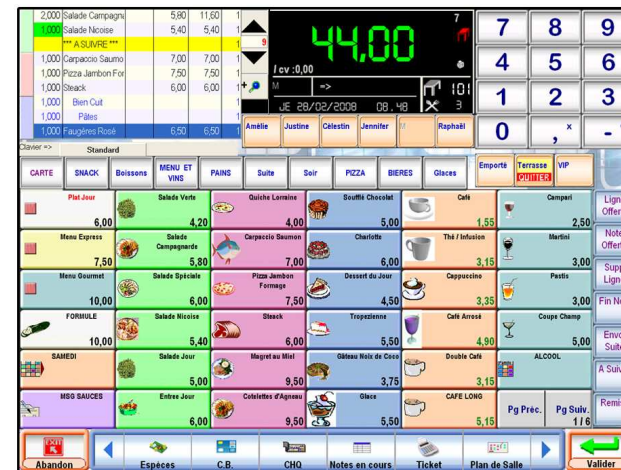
| | | | | |
|---|---|---|---|---|
| 2,000 | Salade Campagn | 5,80 | 11,60 | 1 |
| 1,000 | Salade Nicoise | 5,40 | 5,40 | 1 |
| | *** A SUIVRE *** | | | |
| 1,000 | Carpaccio Saumo | 7,00 | 7,00 | 1 |
| 1,000 | Pizza Jambon For | 7,50 | 7,50 | 1 |
| 1,000 | Steack | 6,00 | 6,00 | 1 |
| 1,000 | Bien Cuit | | | |
| 1,000 | Pâtes | | | |
| 1,000 | Faugères Rosé | 6,50 | 6,50 | 1 |

9

44,00

7

/ cv :0,00

M =>

JE 28/02/2008 08.48

101

3

7 8 9
4 5 6
1 2 3
0 , x -

Clavier => Standard

Amélie Justine Célestin Jennifer M Raphaël

CARTE SNACK Boissons MENU ET VINS PAINS Suite Soir PIZZA BIERES Glaces

Emporté Terrasse QUITTER VIP

Plat Jour 6,00
Salade Verte 4,20
Quiche Lorraine 4,00
Soufflé Chocolat 5,00
Café 1,55
Campari 2,50
Ligne Offert

Menu Express 7,50
Salade Campagnarde 5,80
Carpaccio Saumon 7,00
Charlotte 6,00
Thé / Infusion 3,15
Martini 3,00
Note Offert

Menu Gourmet 10,00
Salade Spéciale 6,00
Pizza Jambon Fromage 7,50
Dessert du Jour 4,50
Cappuccino 3,35
Pastis 3,00
Supp Ligne

FORMULE 10,00
Salade Nicoise 5,40
Steack 6,00
Tropezienne 5,50
Café Arrosé 5,50
Coupe Champ 5,00
Fin N

SAMEDI
Salade Jour 5,00
Magret au Miel 9,50
Gâteau Noix de Coco 3,75
Double Café 3,15
ALCOOL
Envo Suite

MSG SAUCES
Entree Jour 6,00
Cotelettes d'Agneau 9,50
Glace 5,50
CAFE LONG 5,15
Pg Préc.
Pg Suiv. 1 / 6
A Suiv
Remi

Abandon Espèces C.B. CHQ Notes en cours Ticket Plan de Salle Valider